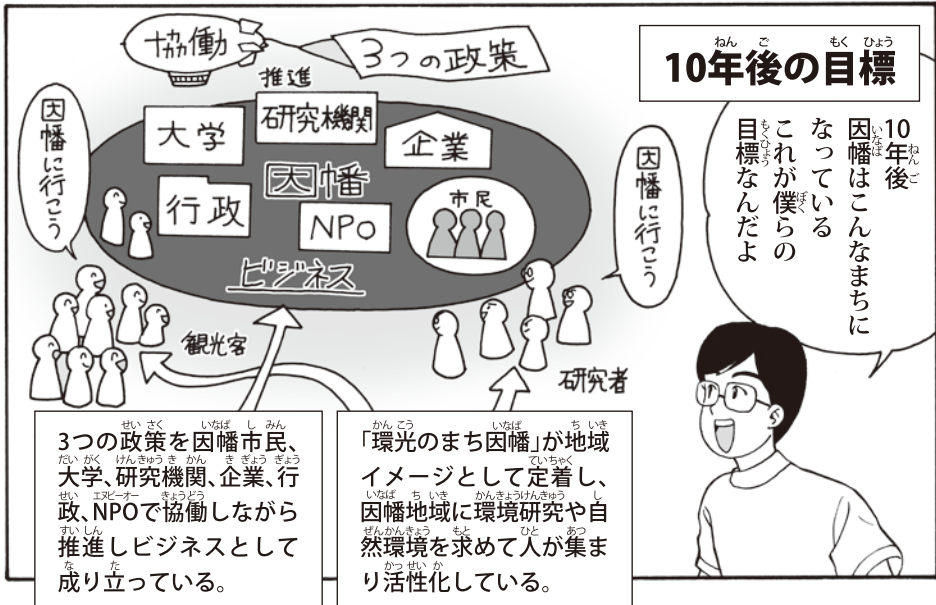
協働

3つの政策

推進

研究機関

大学

企業

因幡

行政

NPo

市民

ビジネス

因幡に行こう

因幡に行こう

観光客

研究者

10年後の目標

10年後因幡はこんなまちになっているこれが僕らの目標なんだよ

3つの政策を因幡市民、大学、研究機関、企業、行政、NPOで協働しながら推進しビジネスとして成り立っている。

「環光のまち因幡」が地域イメージとして定着し、因幡地域に環境研究や自然環境を求めて人が集まり活性化している。